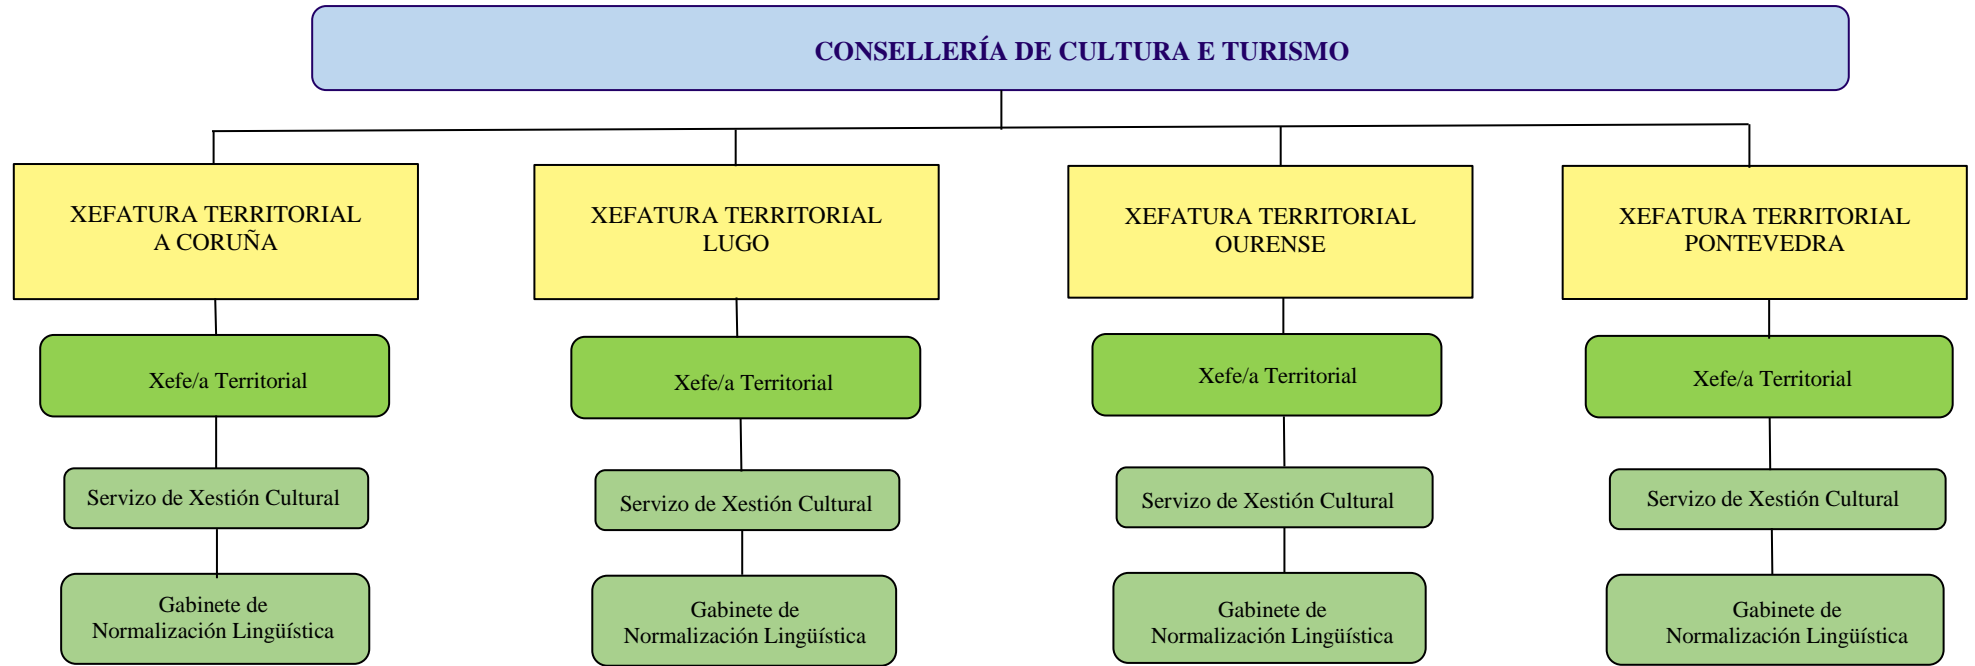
CONSELLERÍA DE CULTURA E TURISMO

XEFATURA TERRITORIAL A CORUÑA

Xefe/a Territorial

Servizo de Xestión Cultural

Gabinete de Normalización Lingüística

XEFATURA TERRITORIAL LUGO

Xefe/a Territorial

Servizo de Xestión Cultural

Gabinete de Normalización Lingüística

XEFATURA TERRITORIAL OURENSE

Xefe/a Territorial

Servizo de Xestión Cultural

Gabinete de Normalización Lingüística

XEFATURA TERRITORIAL PONTEVEDRA

Xefe/a Territorial

Servizo de Xestión Cultural

Gabinete de Normalización Lingüística